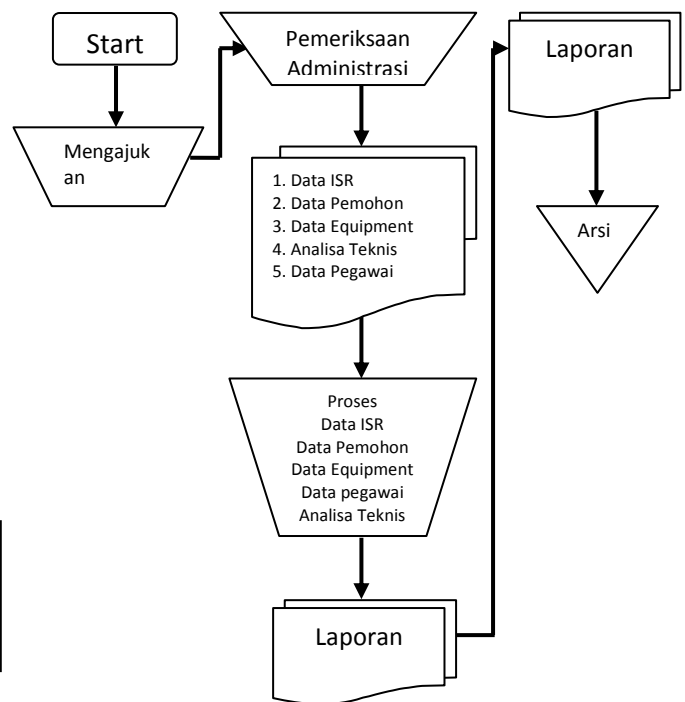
Start

Mengajukan

Pemeriksaan Administrasi

1. Data ISR
2. Data Pemohon
3. Data Equipment
4. Analisa Teknis
5. Data Pegawai

Proses
Data ISR
Data Pemohon
Data Equipment
Data pegawai
Analisa Teknis

Laporan

Laporan

Arsi